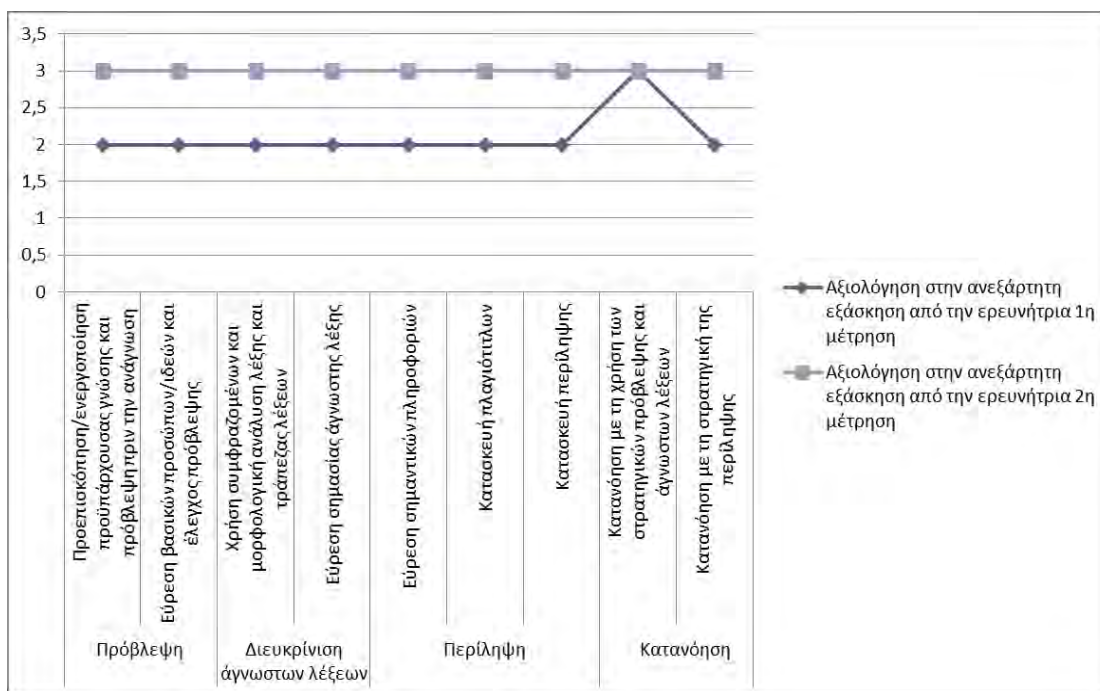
3,5
3
2,5
2
1,5
1
0,5
0

Προεπισκόπηση/ενεργοποίηση προϋπάρχουσας γνώσης και πρόβλεψη πριν την ανάγνωση
Εύρεση βασικών προσώπων/ιδεών και έλεγχος πρόβλεψης
Χρήση συμφραζομένων και μορφολογική ανάλυση λέξης και τράπεζας λέξεων
Εύρεση σημασίας άγνωστης λέξης
Εύρεση σημαντικών πληροφοριών
Κατασκευή πλαγιοτίτλων
Κατασκευή περίληψης
Κατανόηση με τη χρήση των στρατηγικών πρόβλεψης και άγνωστων λέξεων
Κατανόηση με τη στρατηγική της περίληψης

Πρόβλεψη
Διευκρίνιση άγνωστων λέξεων
Περίληψη
Κατανόηση

Αξιολόγηση στην ανεξάρτητη εξάσκηση από την ερευνήτρια 1η μέτρηση
Αξιολόγηση στην ανεξάρτητη εξάσκηση από την ερευνήτρια 2η μέτρηση